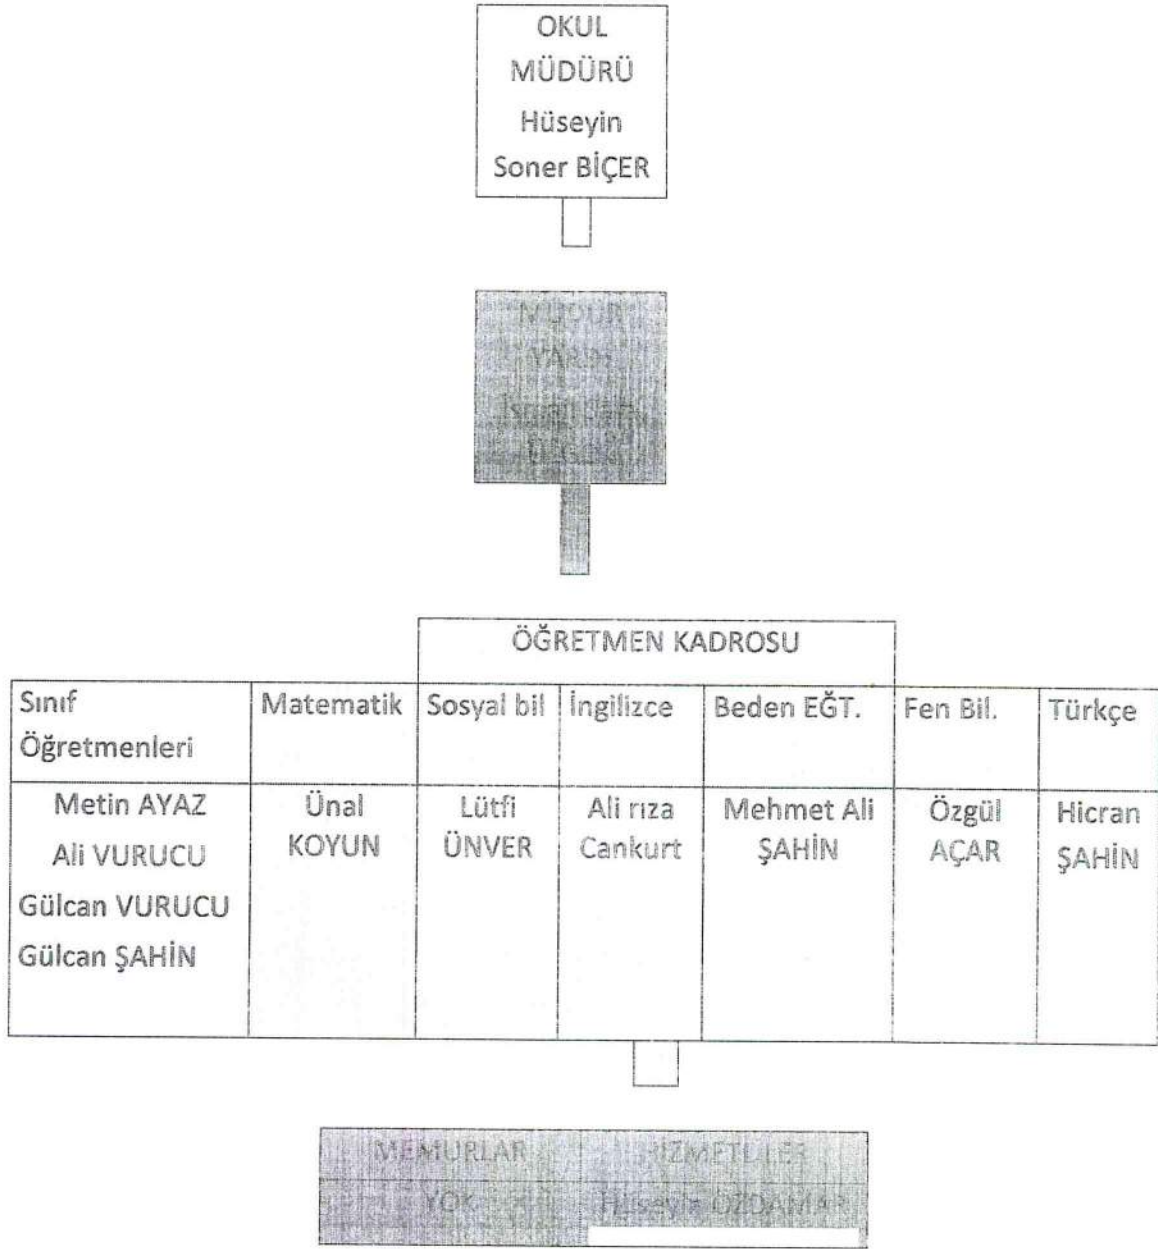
OKUL MÜDÜRÜ Hüseyin Soner BİÇER

MÜDÜR YARD. İsmail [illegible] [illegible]

ÖĞRETMEN KADROSU

| Sınıf Öğretmenleri | Matematik | Sosyal bil | İngilizce | Beden EĞT. | Fen Bil. | Türkçe |
|---|---|---|---|---|---|---|
| Metin AYAZ Ali VURUCU Gülcan VURUCU Gülcan ŞAHİN | Ünal KOYUN | Lütfi ÜNVER | Ali rıza Cankurt | Mehmet Ali ŞAHİN | Özgül AÇAR | Hicran ŞAHİN |

| MEMURLAR | HİZMETLİLER |
|---|---|
| YOK | Hüseyin ÖZDAMAR |